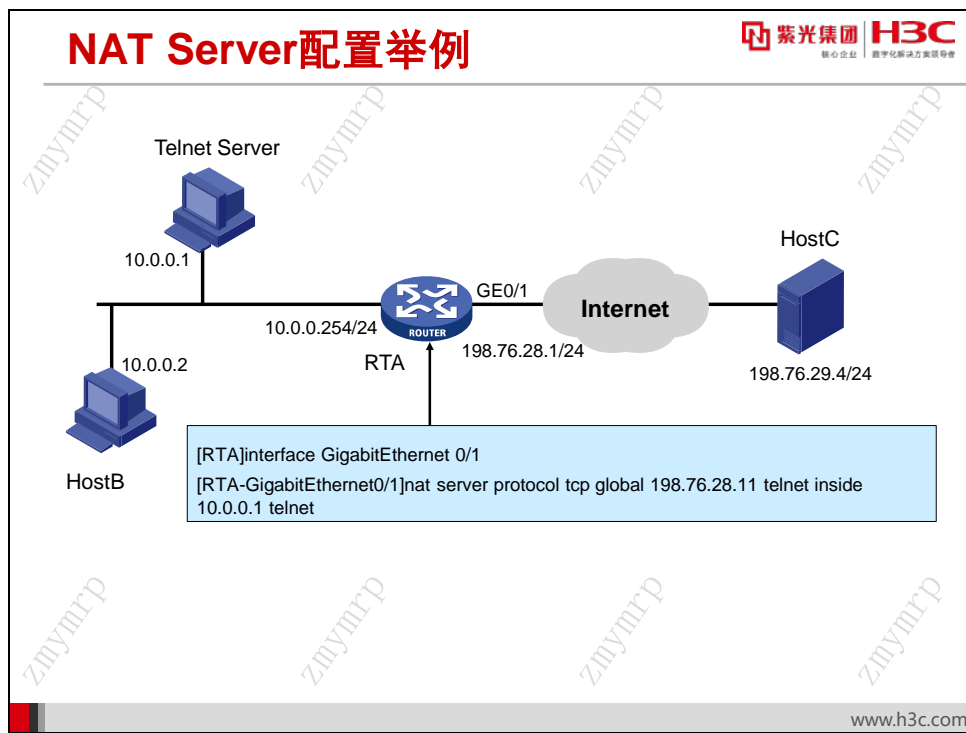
NAT Server配置举例

紫光集团 H3C
核心企业 数字化解决方案领导者

Telnet Server

10.0.0.1

HostC

GE0/1

Internet

10.0.0.254/24

ROUTER

RTA

198.76.28.1/24

10.0.0.2

198.76.29.4/24

HostB

[RTA]interface GigabitEthernet 0/1

[RTA-GigabitEthernet0/1]nat server protocol tcp global 198.76.28.11 telnet inside 10.0.0.1 telnet

zmymrp zmymrp zmymrp zmymrp zmymrp zmymrp zmymrp zmymrp

www.h3c.com